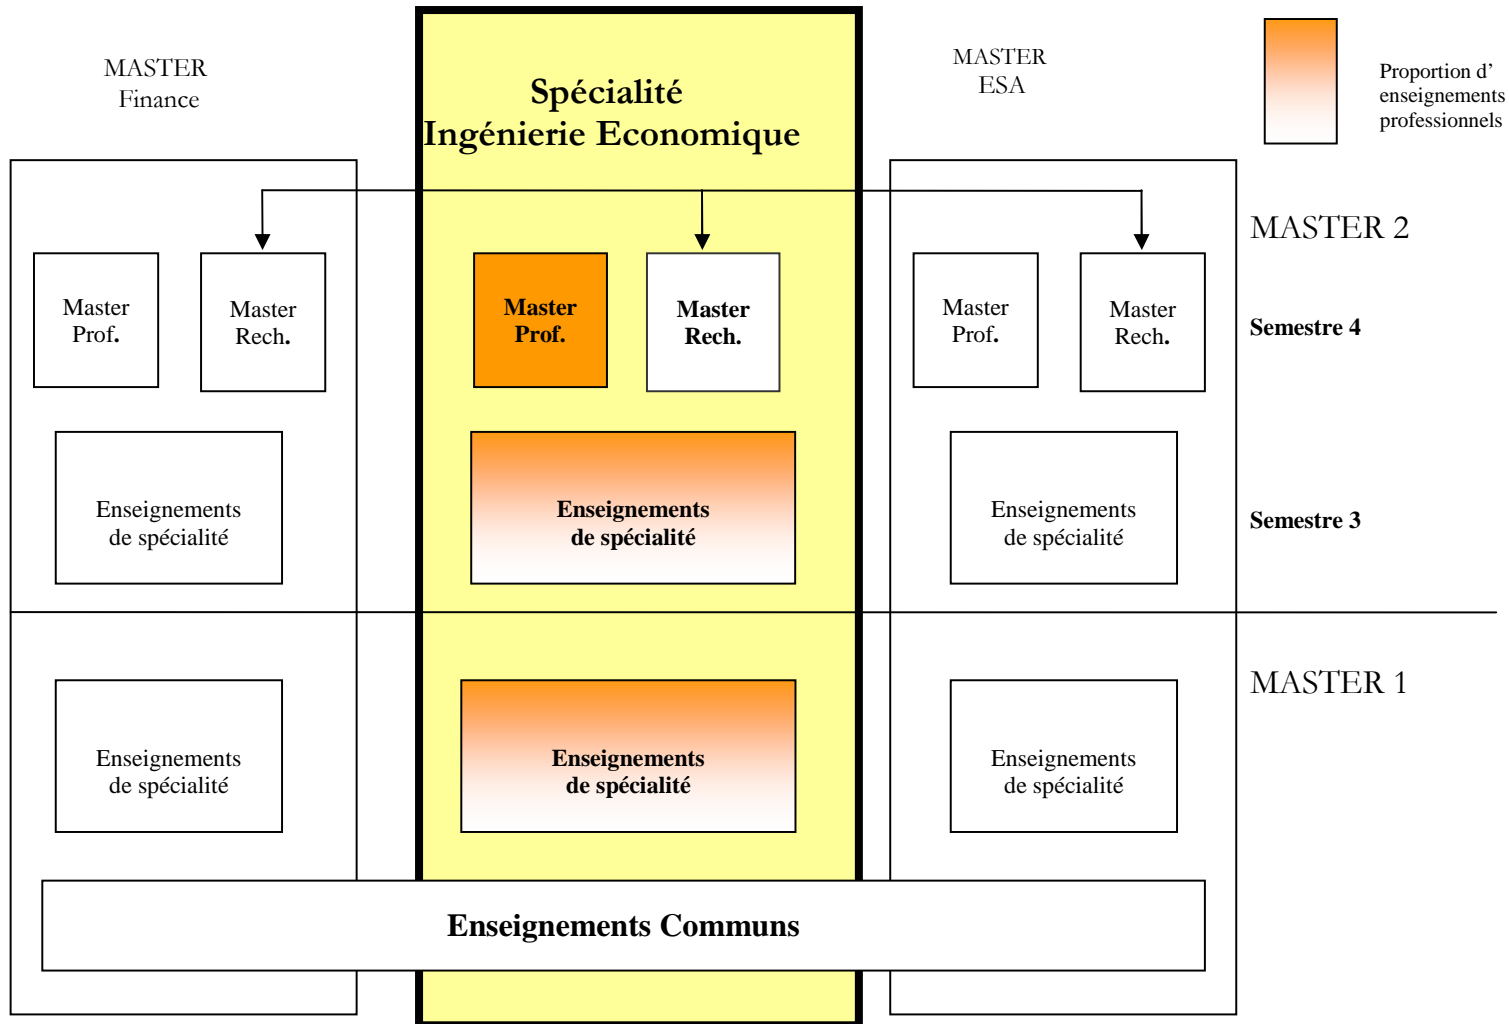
MASTER
Finance

Spécialité
Ingénierie Economique

MASTER
ESA

Proportion d' enseignements professionnels

MASTER 2

Master Prof.

Master Rech.

Master Prof.

Master Rech.

Master Prof.

Master Rech.

Semestre 4

Enseignements de spécialité

Enseignements de spécialité

Enseignements de spécialité

Semestre 3

MASTER 1

Enseignements de spécialité

Enseignements de spécialité

Enseignements de spécialité

Enseignements Communs